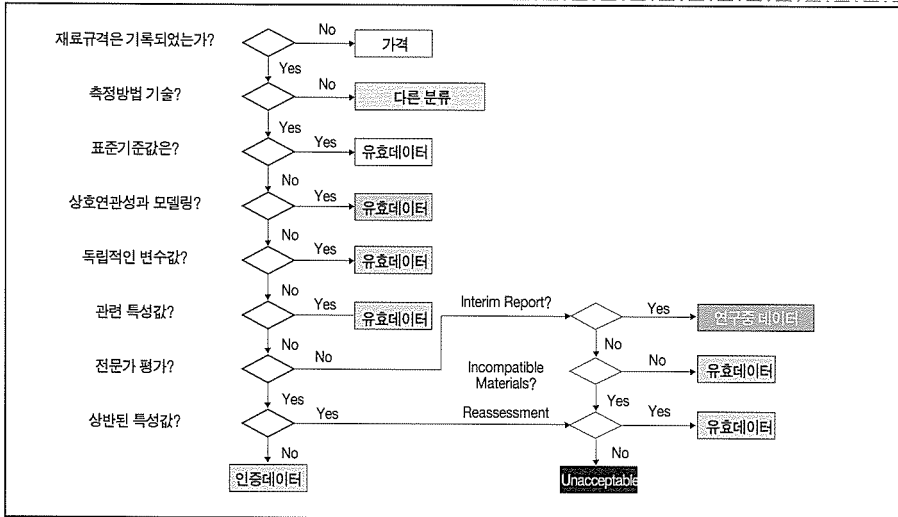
재료규격은 기록되었는가?
No
가격
Yes
측정방법 기술?
No
다른 분류
Yes
표준기준값은?
Yes
유효데이터
No
상호연관성과 모델링?
Yes
유효데이터
No
독립적인 변수값?
Yes
유효데이터
No
관련 특성값?
Yes
유효데이터
No
Interim Report?
Yes
연구중 데이터
전문가 평가?
No
No
Incompatible Materials?
No
유효데이터
Yes
상반된 특성값?
Yes
Yes
Reassessment
Yes
유효데이터
No
No
인증데이터
Unacceptable